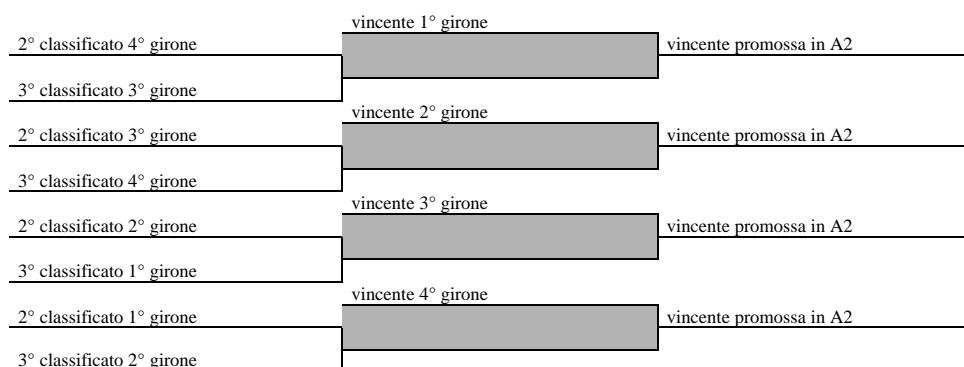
vincente 1° girone

2° classificato 4° girone

vincente promossa in A2

3° classificato 3° girone

vincente 2° girone

2° classificato 3° girone

vincente promossa in A2

3° classificato 4° girone

vincente 3° girone

2° classificato 2° girone

vincente promossa in A2

3° classificato 1° girone

vincente 4° girone

2° classificato 1° girone

vincente promossa in A2

3° classificato 2° girone